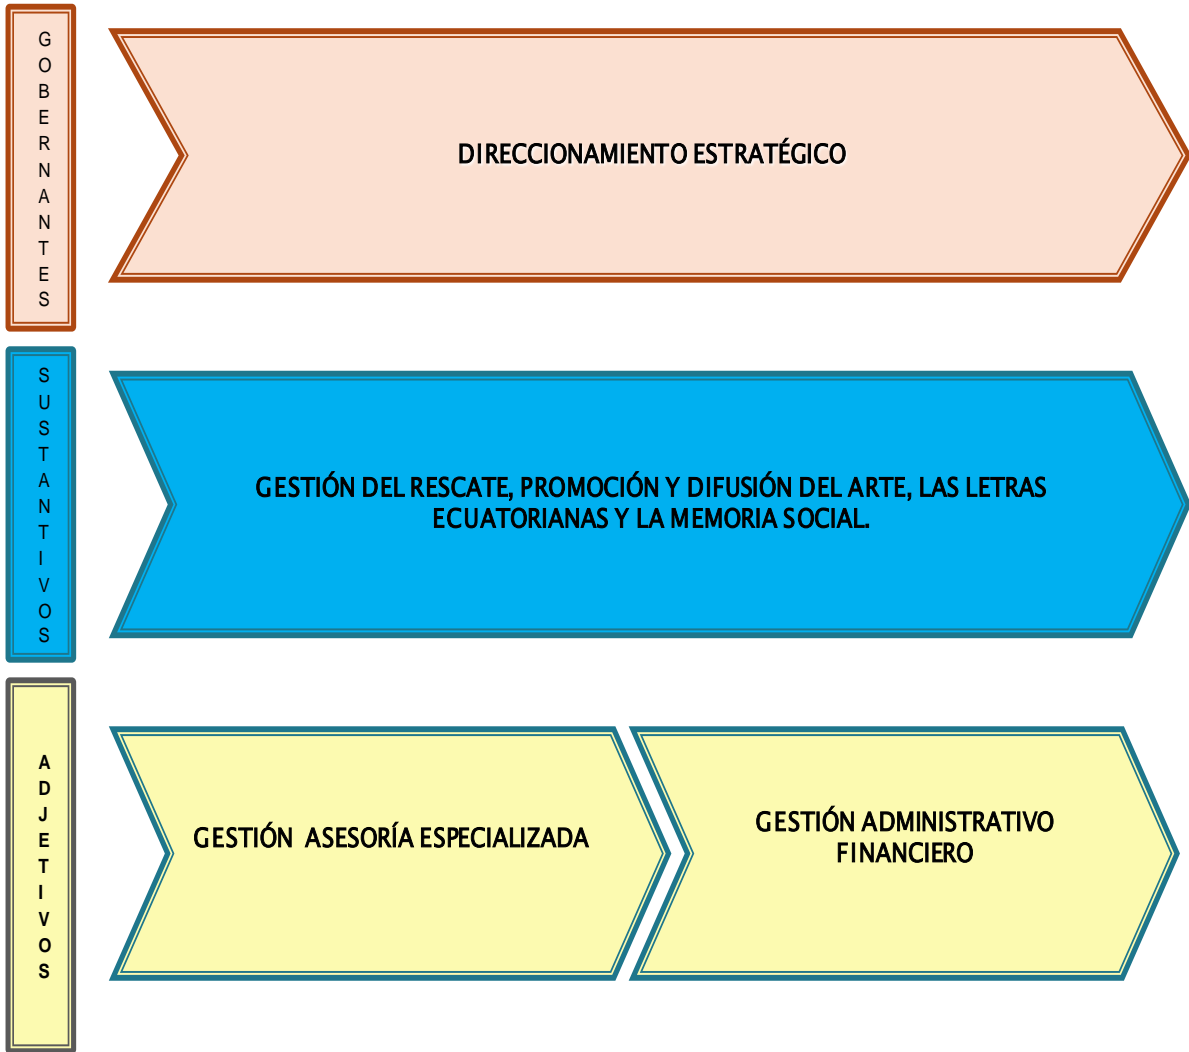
GOBERNANTES

DIRECCIONAMIENTO ESTRATÉGICO

SUSTANTIVOS

GESTIÓN DEL RESCATE, PROMOCIÓN Y DIFUSIÓN DEL ARTE, LAS LETRAS ECUATORIANAS Y LA MEMORIA SOCIAL.

ADJETIVOS

GESTIÓN ASESORÍA ESPECIALIZADA

GESTIÓN ADMINISTRATIVO FINANCIERO